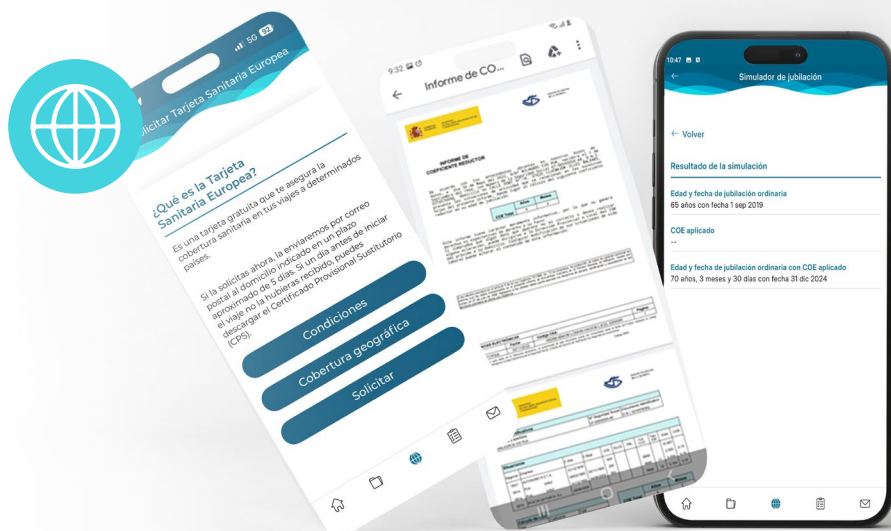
5G

Solicitar Tarjeta Sanitaria Europea

¿Qué es la Tarjeta Sanitaria Europea?

Es una tarjeta gratuita que te asegura la cobertura sanitaria en tus viajes a determinados países.

Si la solicitas ahora, la enviaremos por correo postal al domicilio indicado en un plazo aproximado de 5 días. Si un día antes de iniciar el viaje no la hubieras recibido, puedes descargar el Certificado Provisional Sustitutorio (CPS).

Condiciones

Cobertura geográfica

Solicitar

9:32

Informe de CO...

INFORME DE COEFICIENTE REDUCTOR

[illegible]

10:47

Simulador de jubilación

← Volver

Resultado de la simulación

Edad y fecha de jubilación ordinaria
65 años con fecha 1 sep 2019

COE aplicado
--

Edad y fecha de jubilación ordinaria con COE aplicado
70 años, 3 meses y 30 días con fecha 31 dic 2024